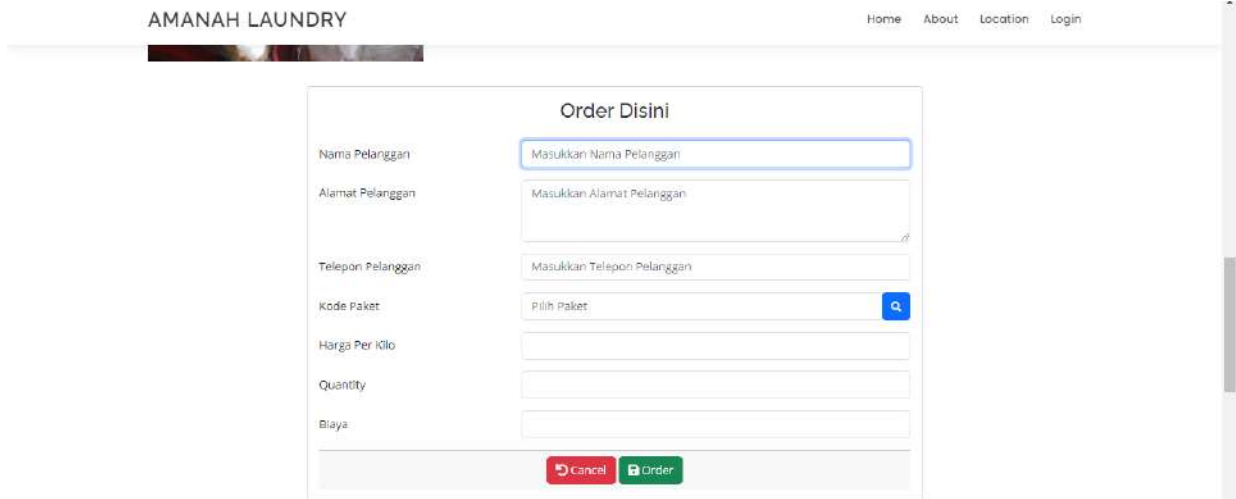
AMANAH LAUNDRY

Home About Location Login

Order Disini

Nama Pelanggan
Masukkan Nama Pelanggan

Alamat Pelanggan
Masukkan Alamat Pelanggan

Telepon Pelanggan
Masukkan Telepon Pelanggan

Kode Paket
Pilih Paket

Harga Per Kilo

Quantity

Biaya

Cancel Order